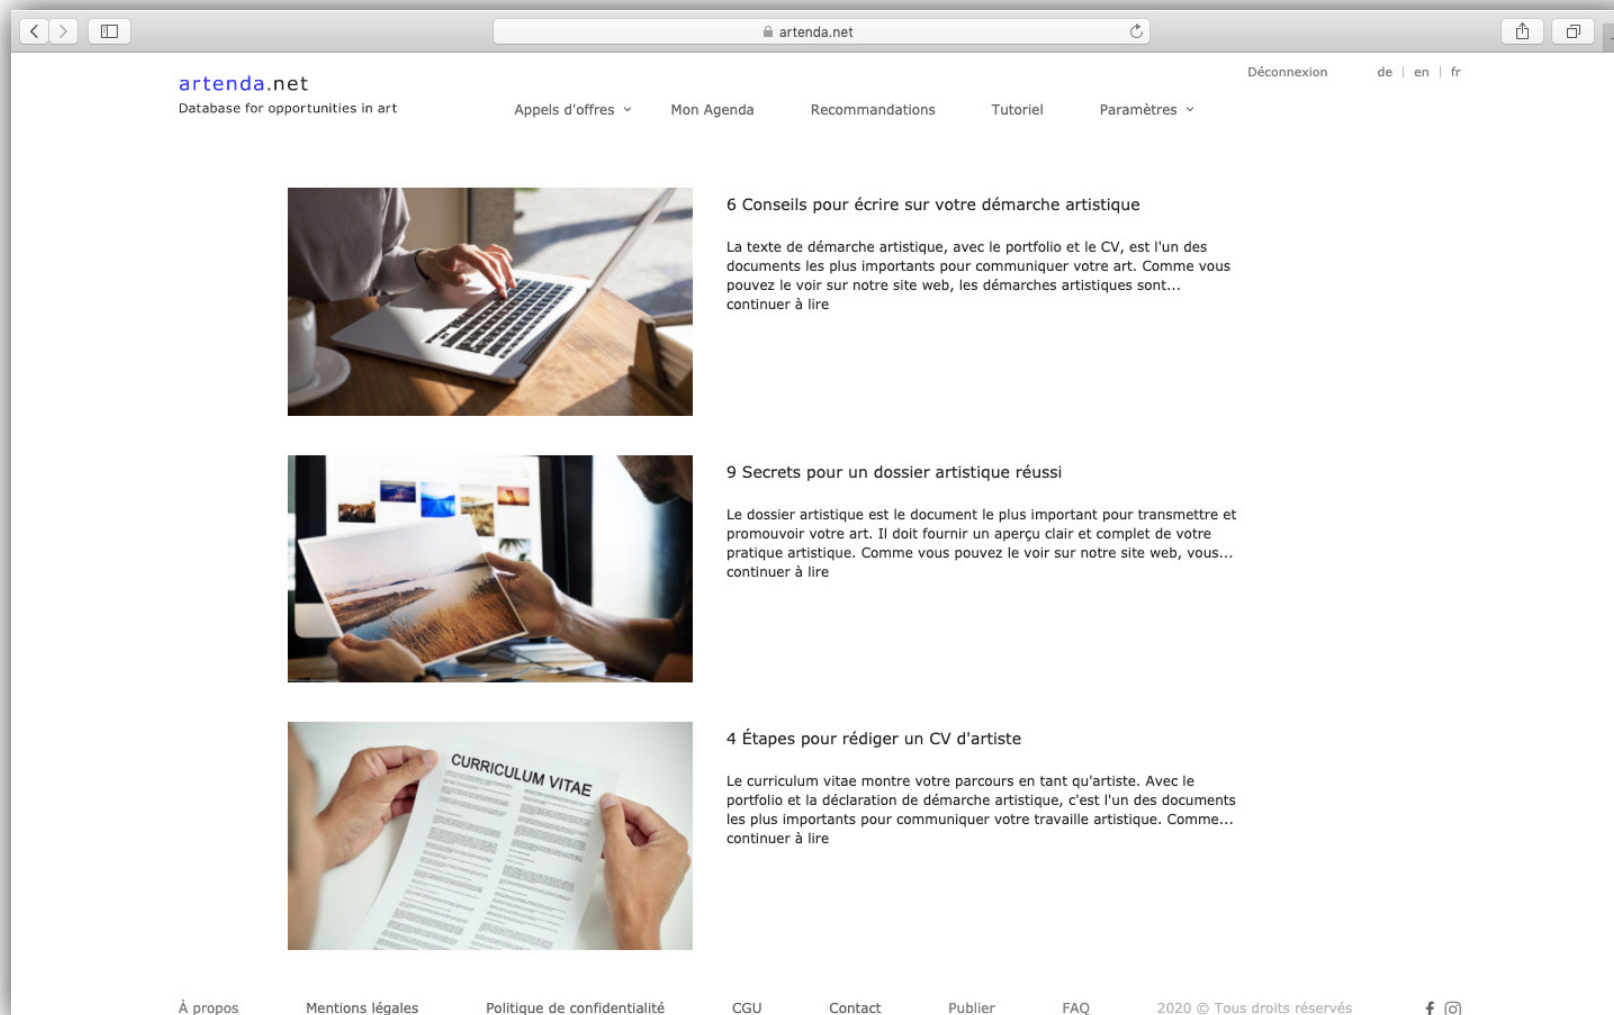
artenda.net

artenda.net
Database for opportunities in art

Déconnexion de | en | fr

Appels d'offres Mon Agenda Recommandations Tutoriel Paramètres

6 Conseils pour écrire sur votre démarche artistique

La texte de démarche artistique, avec le portfolio et le CV, est l'un des documents les plus importants pour communiquer votre art. Comme vous pouvez le voir sur notre site web, les démarches artistiques sont... continuer à lire

9 Secrets pour un dossier artistique réussi

Le dossier artistique est le document le plus important pour transmettre et promouvoir votre art. Il doit fournir un aperçu clair et complet de votre pratique artistique. Comme vous pouvez le voir sur notre site web, vous... continuer à lire

CURRICULUM VITAE

4 Étapes pour rédiger un CV d'artiste

Le curriculum vitae montre votre parcours en tant qu'artiste. Avec le portfolio et la déclaration de démarche artistique, c'est l'un des documents les plus importants pour communiquer votre travaille artistique. Comme... continuer à lire

À propos Mentions légales Politique de confidentialité CGU Contact Publier FAQ 2020 © Tous droits réservés